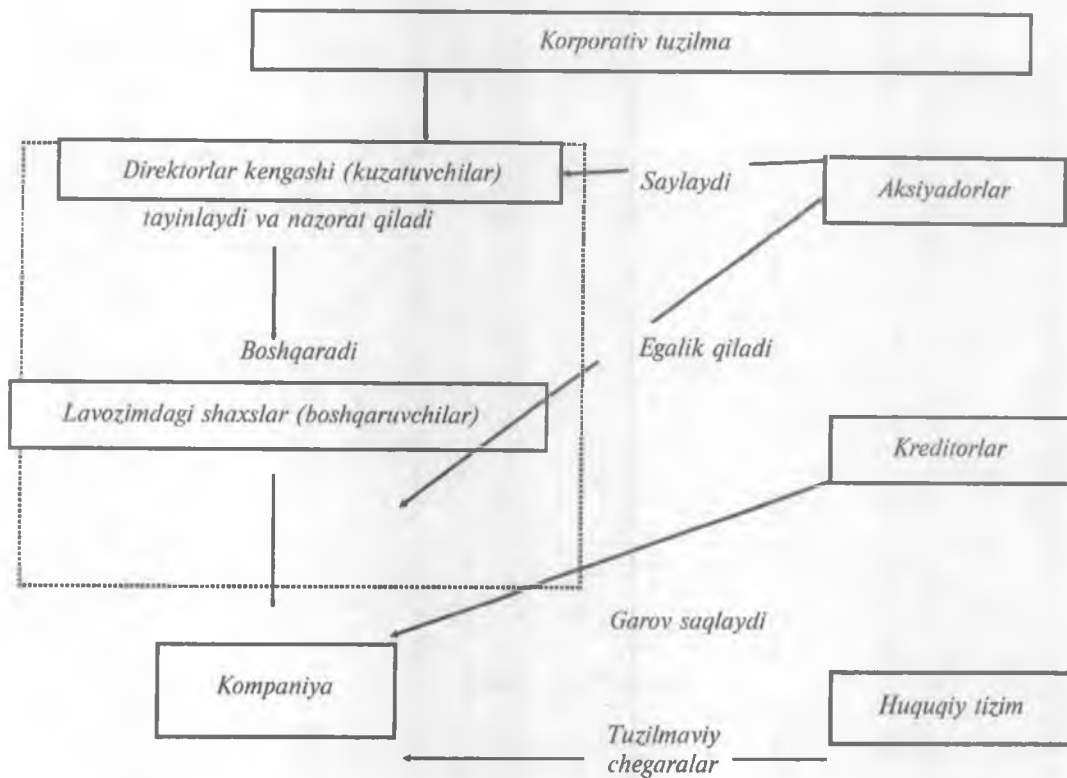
Korporativ tuzilma

Direktorlar kengashi (kuzatuvchilar)

Saylaydi

Aksiyadorlar

tayinlaydi va nazorat qiladi

Boshqaradi

Egalik qiladi

Lavozimdagi shaxslar (boshqaruvchilar)

Kreditorlar

Garov saqlaydi

Kompaniya

Huquqiy tizim

Tuzilmaviy chegaralar